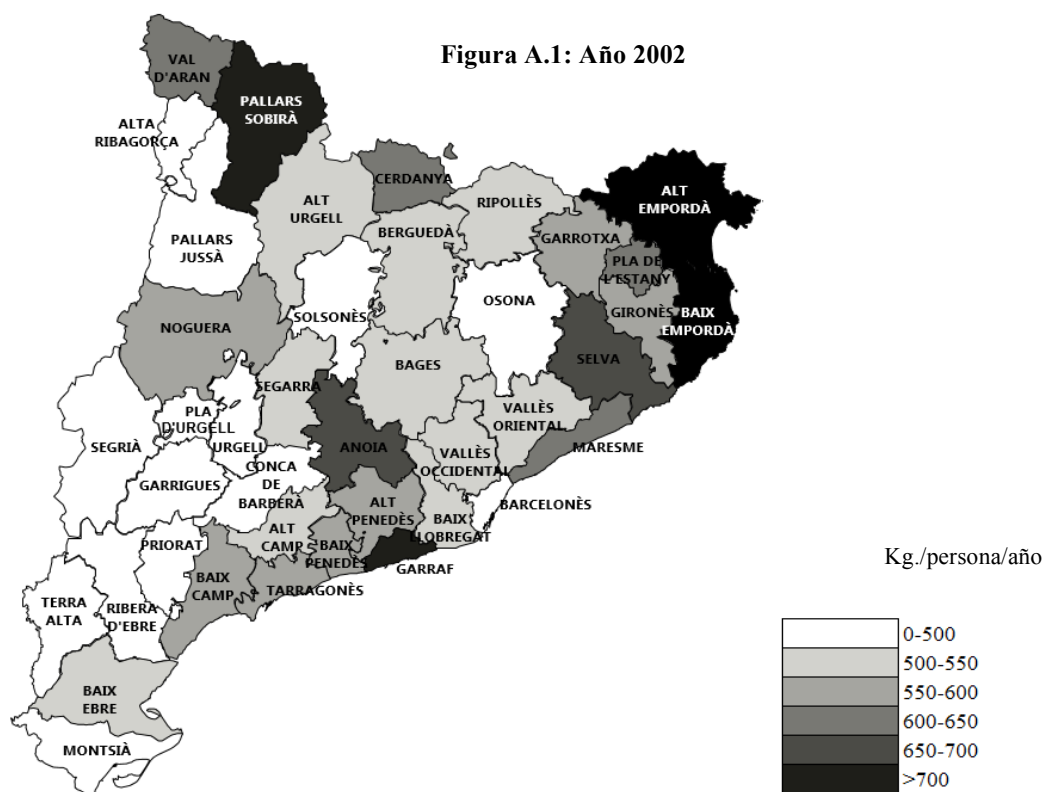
Figura A.1: Año 2002

VAL D'ARAN
PALLARS SOBIRÀ
ALTA RIBAGORÇA
CERDANYA
ALT URGELL
RIPOLLÈS
ALT EMPORDÀ
PALLARS JUSSÀ
BERGUEDÀ
GARROTXA
PLA DE L'ESTANY
OSONA
NOGUERA
SOLSONÈS
GIRONÈS
BAIX EMPORDÀ
SELVA
BAGES
SEGARRA
PLA D'URGELL
URGELL
VALLÈS ORIENTAL
SEGRIÀ
ANOIA
VALLÈS OCCIDENTAL
MARESME
CONCA DE BARBERÀ
GARRIGUES
ALT PENEDÈS
BARCELONÈS
BAIX LLOBREGAT
ALT CAMP
PRIORAT
BAIX PENEDÈS
GARRAF
BAIX CAMP
TARRAGONÈS
TERRA ALTA
RIBERA D'EBRE
BAIX EBRE
MONTSIÀ

Kg./persona/año

0-500
500-550
550-600
600-650
650-700
>700